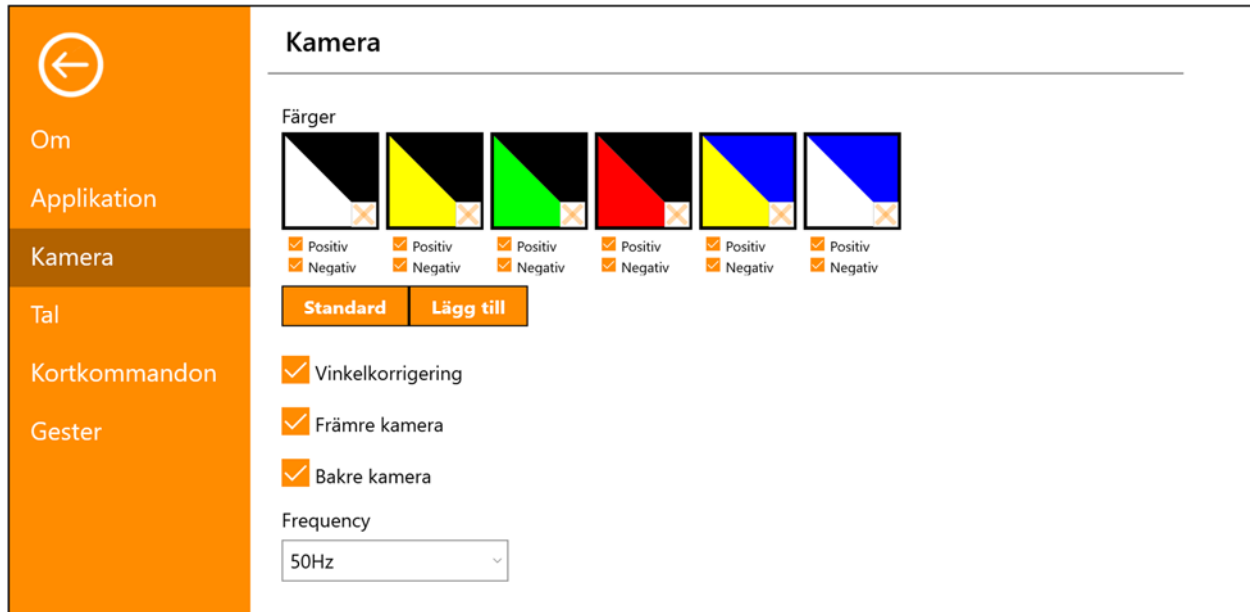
Om
Applikation
Kamera
Tal
Kortkommandon
Gester

Kamera

Färger

Positiv
Negativ
Positiv
Negativ
Positiv
Negativ
Positiv
Negativ
Positiv
Negativ
Positiv
Negativ

Standard
Lägg till

Vinkelkorrigering

Främre kamera

Bakre kamera

Frequency

50Hz